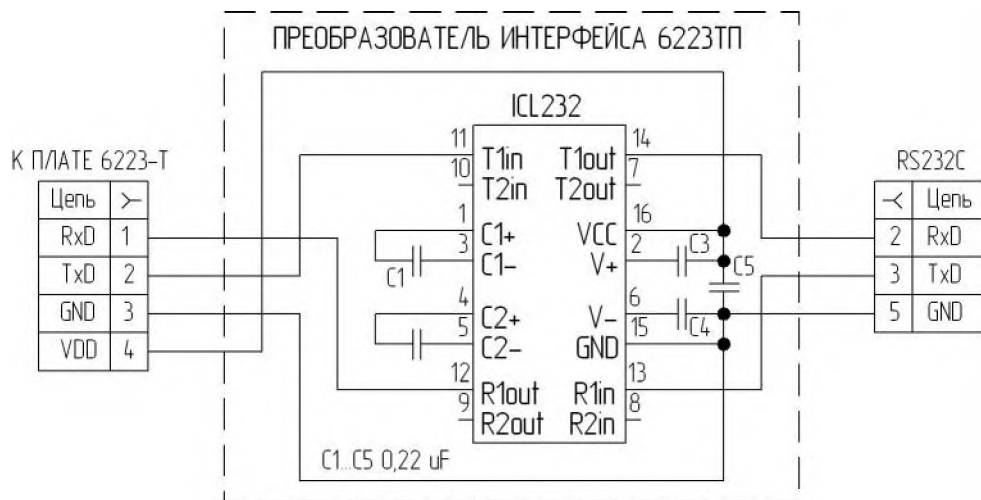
ПРЕОБРАЗОВАТЕЛЬ ИНТЕРФЕЙСА 6223ТП

ICL232

К ПЛАТЕ 6223-Т

| Цепь | ≻ |
|---|---|
| RxD | 1 |
| TxD | 2 |
| GND | 3 |
| VDD | 4 |

11 T1in
10 T2in
1 C1+
3
C1 C1−
4 C2+
5
C2−
12 R1out
9 R2out

14 T1out
7 T2out
16 VCC
2 V+
C3
C5
6 V−
C4
15 GND
13 R1in
8 R2in

RS232C

| ≺ | Цепь |
|---|---|
| 2 | RxD |
| 3 | TxD |
| 5 | GND |

C1...C5 0,22 uF